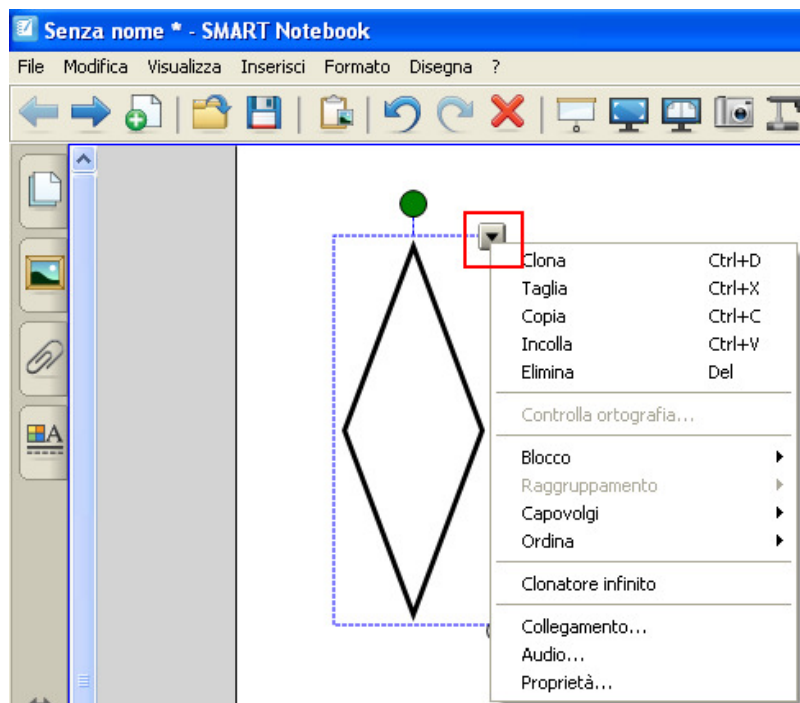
Senza nome * - SMART Notebook

File Modifica Visualizza Inserisci Formato Disegna ?

Clona Ctrl+D
Taglia Ctrl+X
Copia Ctrl+C
Incolla Ctrl+V
Elimina Del

Controlla ortografia...

Blocco
Raggruppamento
Capovolgi
Ordina

Clonatore infinito

Collegamento...
Audio...
Proprietà...